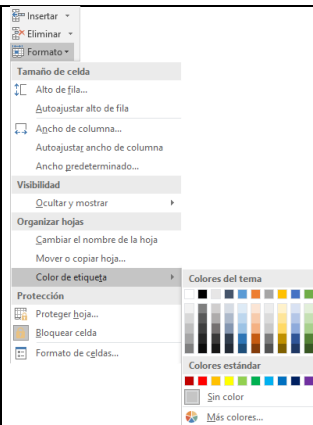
Insertar
Eliminar
Formato

Tamaño de celda
Alto de fila...
Autoajustar alto de fila
Ancho de columna...
Autoajustar ancho de columna
Ancho predeterminado...
Visibilidad
Ocultar y mostrar
Organizar hojas
Cambiar el nombre de la hoja
Mover o copiar hoja...
Color de etiqueta
Protección
Proteger hoja...
Bloquear celda
Formato de celdas...

Colores del tema
Colores estándar
Sin color
Más colores...